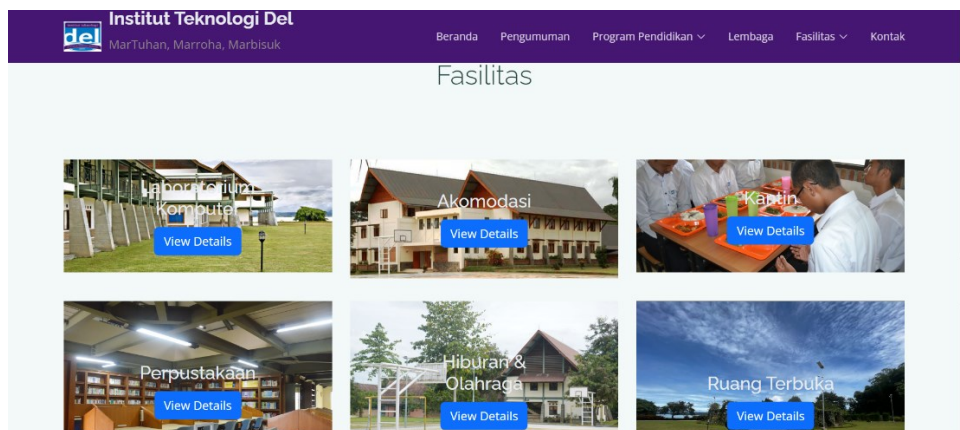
del Institut Teknologi Del
MarTuhan, Marroha, Marbisuk

Beranda Pengumuman Program Pendidikan Lembaga Fasilitas Kontak

Fasilitas

Laboratorium Komputer
View Details

Akomodasi
View Details

Kantin
View Details

Perpustakaan
View Details

Hiburan & Olahraga
View Details

Ruang Terbuka
View Details